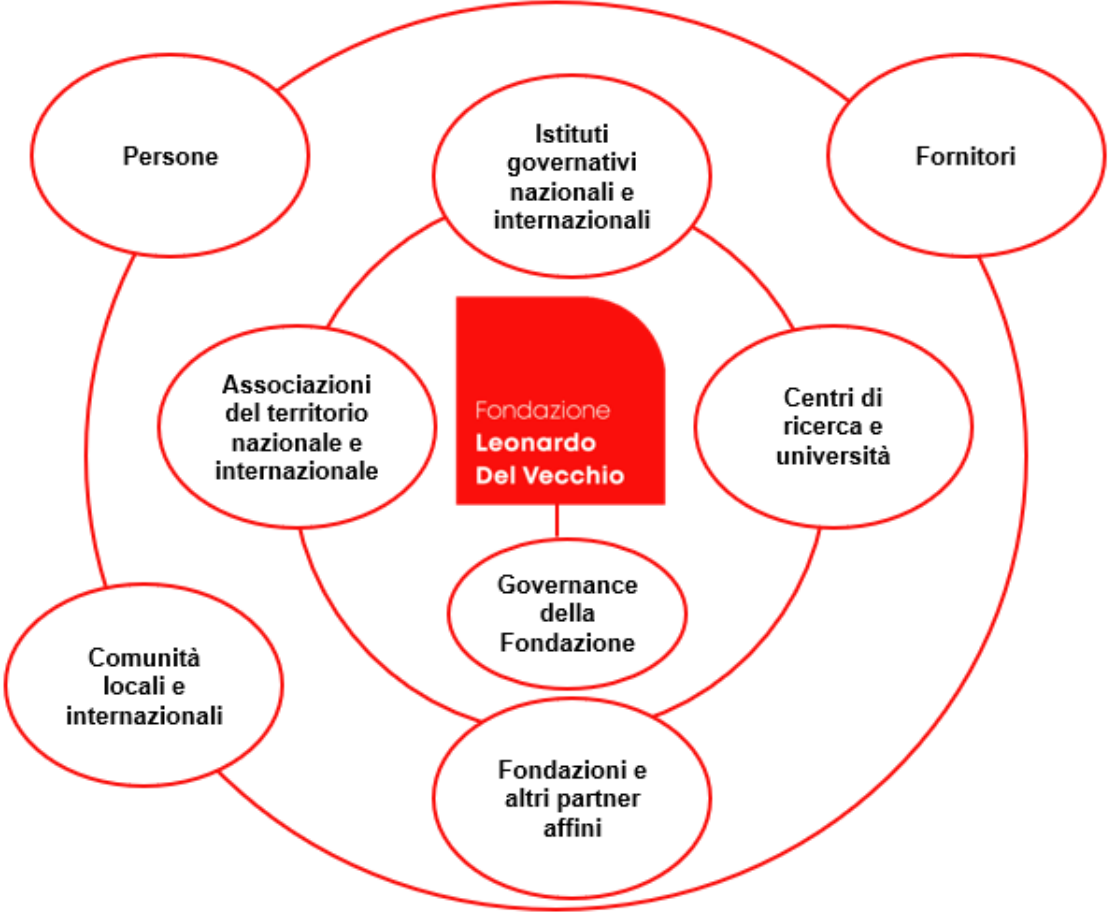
Persone

Istituti governativi nazionali e internazionali

Fornitori

Associazioni del territorio nazionale e internazionale

Fondazione Leonardo Del Vecchio

Centri di ricerca e università

Governance della Fondazione

Comunità locali e internazionali

Fondazioni e altri partner affini